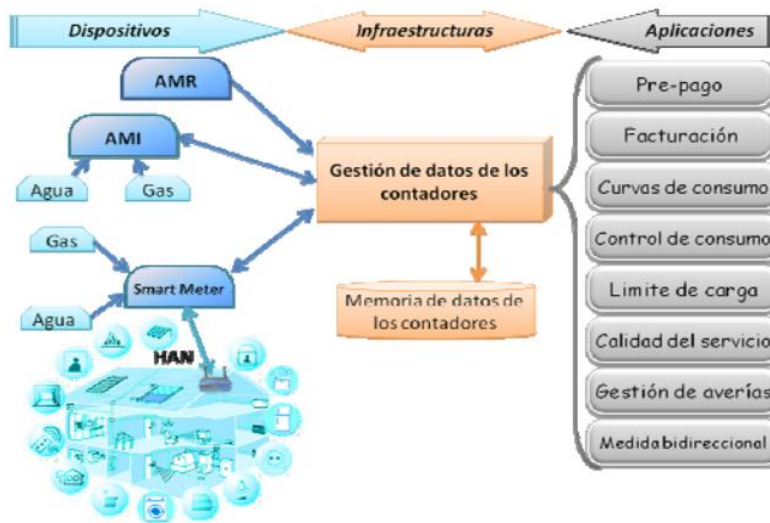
Dispositivos
Infraestructuras
Aplicaciones

AMR
AMI
Agua
Gas
Gas
Smart Meter
Agua
HAN

Gestión de datos de los contadores

Memoria de datos de los contadores

Pre-pago
Facturación
Curvas de consumo
Control de consumo
Limite de carga
Calidad del servicio
Gestión de averías
Medida bidireccional